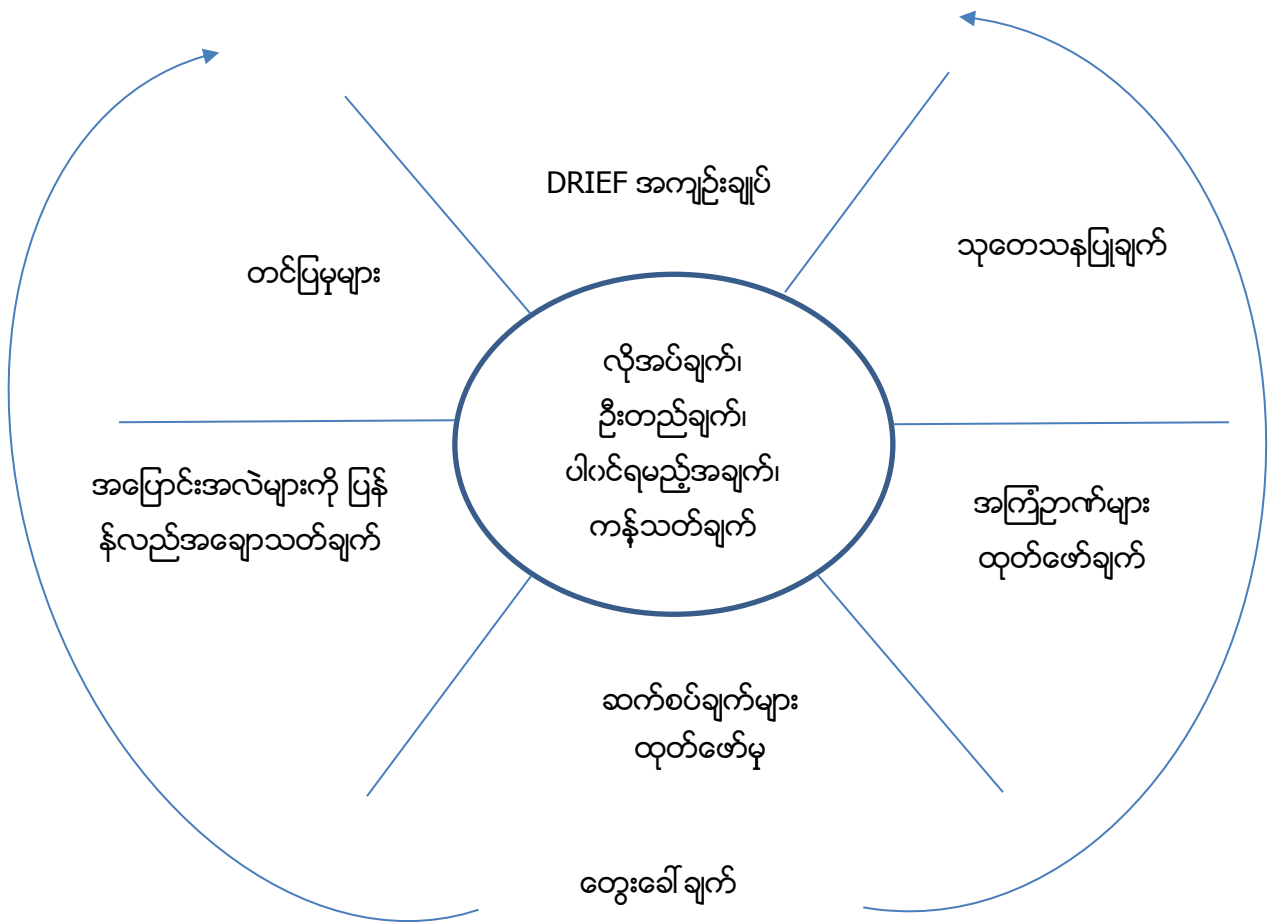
DRIEF အကျဉ်းချုပ်

သုတေသနပြုချက်

တင်ပြမှုများ

လိုအပ်ချက်၊
ဦးတည်ချက်၊
ပါဝင်ရမည့်အချက်၊
ကန့်သတ်ချက်

အပြောင်းအလဲများကို ပြန်
န်လည်အရောသတ်ချက်

အကြံဉာဏ်များ
ထုတ်ဖော်ချက်

ဆက်စပ်ချက်များ
ထုတ်ဖော်မှု

တွေးခေါ် ချက်